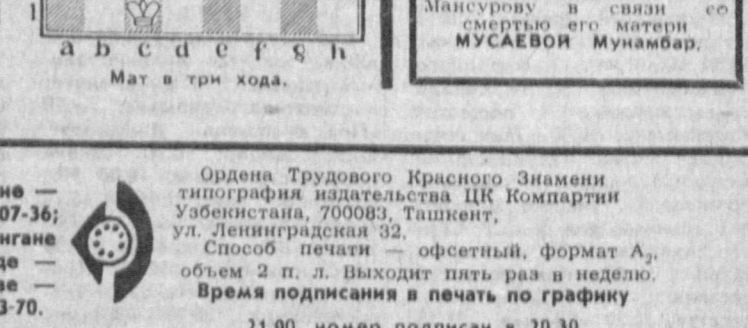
1
a b c d e f g h
Мат в три хода.

Мансурову в связи со смертью его матери МУСАЕВОЙ Мунамбар.

не —
07-36;
нгане
де —
зе —
3-70.

Ордена Трудового Красного Знамени типография издательства ЦК Компартии Узбекистана, 700083, Ташкент, ул. Ленинградская 32.
Способ печати — офсетный, формат $А_2$, объем 2 п. л. Выходит пять раз в неделю.
Время подписания в печать по графику
21.00, номер подписан в 20.30.